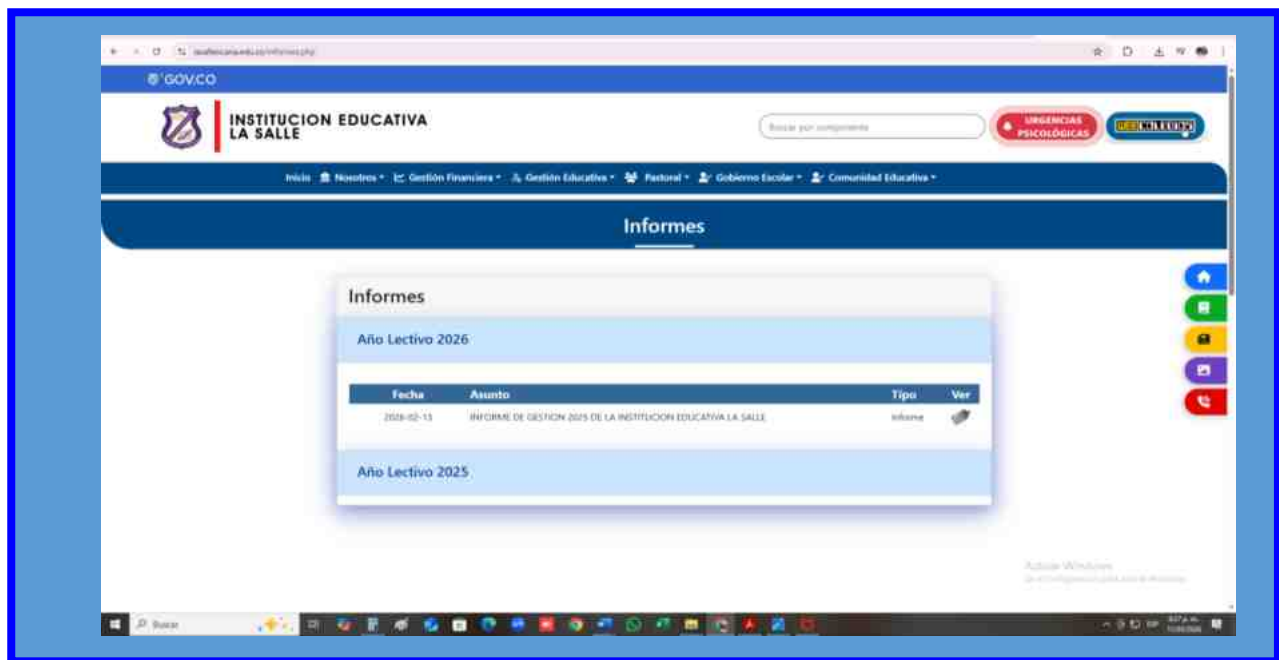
GOV.CO

INSTITUCION EDUCATIVA LA SALLE

Buscar por componente

URGENCIAS PSICOLÓGICAS

Inicio Nosotros Gestión Financiera Gestión Educativa Pastoral Gobierno Escolar Comunidad Educativa

Informes

Informes

Año Lectivo 2026

| Fecha | Asunto | Tipo | Ver |
|---|---|---|---|
| 2026-02-13 | INFORME DE GESTION 2025 DE LA INSTITUCION EDUCATIVA LA SALLE | Informe | |

Año Lectivo 2025

Activar Windows

Buscar